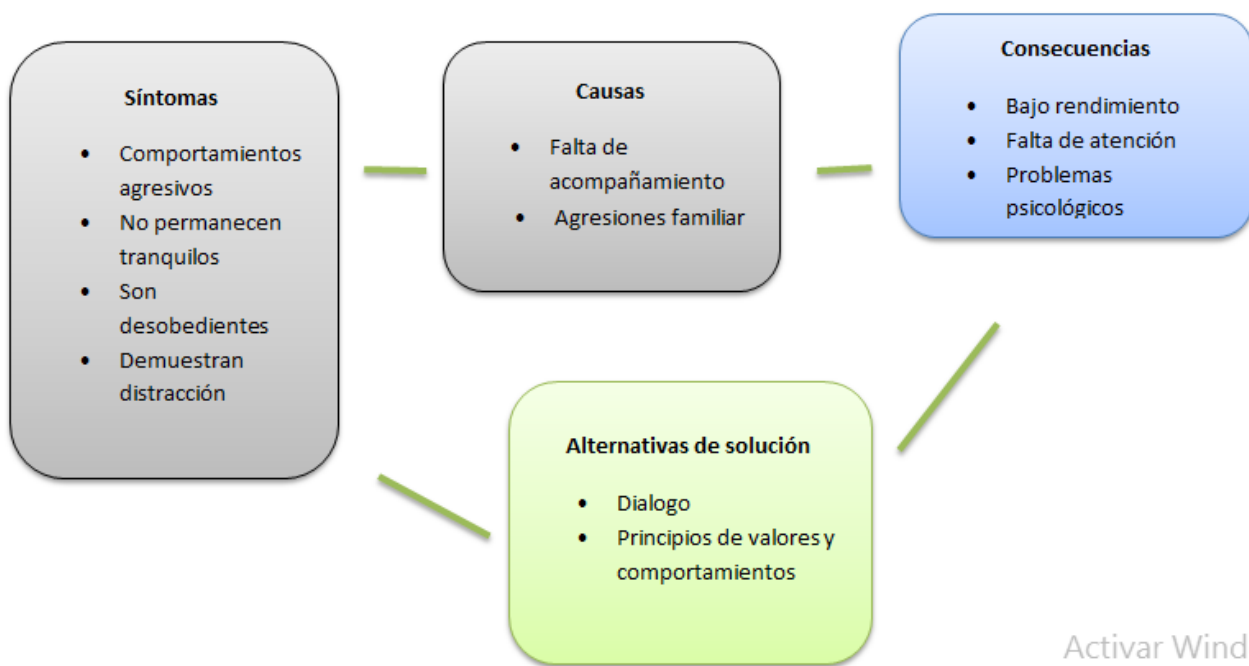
**Síntomas**

- Comportamientos agresivos
- No permanecen tranquilos
- Son desobedientes
- Demuestran distracción

**Causas**

- Falta de acompañamiento
- Agresiones familiar

**Consecuencias**

- Bajo rendimiento
- Falta de atención
- Problemas psicológicos

**Alternativas de solución**

- Dialogo
- Principios de valores y comportamientos

Activar Wind